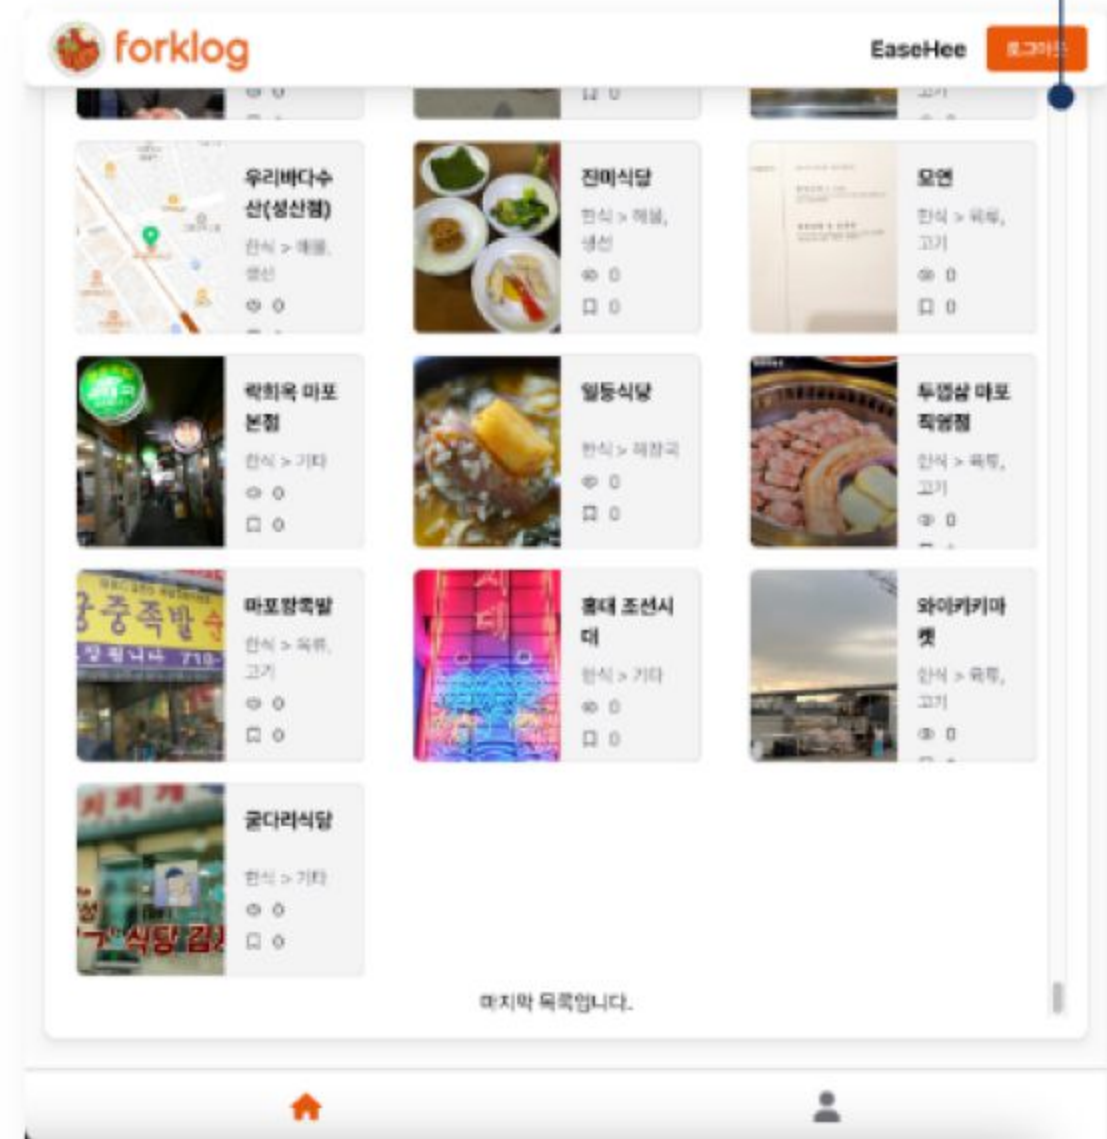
forklog

EaseHee

로그아웃

0

0

고기

우리바다수산(성산점)

한식 > 해물, 생선

0

진미식당

한식 > 해물, 생선

0

0

모연

한식 > 육류, 고기

0

0

락희옥 마포본점

한식 > 기타

0

0

일등식당

한식 > 해장국

0

0

두껍삼 마포직영점

한식 > 육류, 고기

0

마포양족발

한식 > 육류, 고기

0

0

홍대 조선시대

한식 > 기타

0

0

와이키키마켓

한식 > 육류, 고기

0

굴다리식당

한식 > 기타

0

0

마지막 목록입니다.